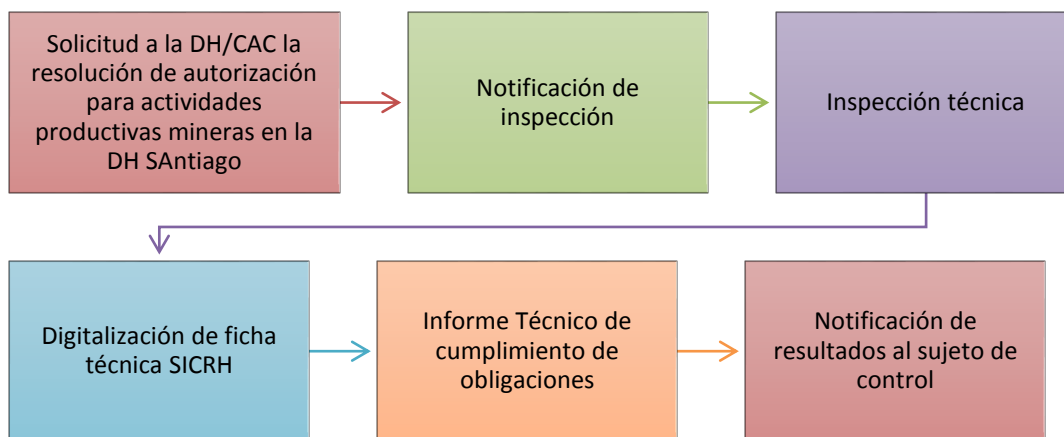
Solicitud a la DH/CAC la resolución de autorización para actividades productivas mineras en la DH SAntiago

Notificación de inspección

Inspección técnica

Digitalización de ficha técnica SICRH

Informe Técnico de cumplimiento de obligaciones

Notificación de resultados al sujeto de control